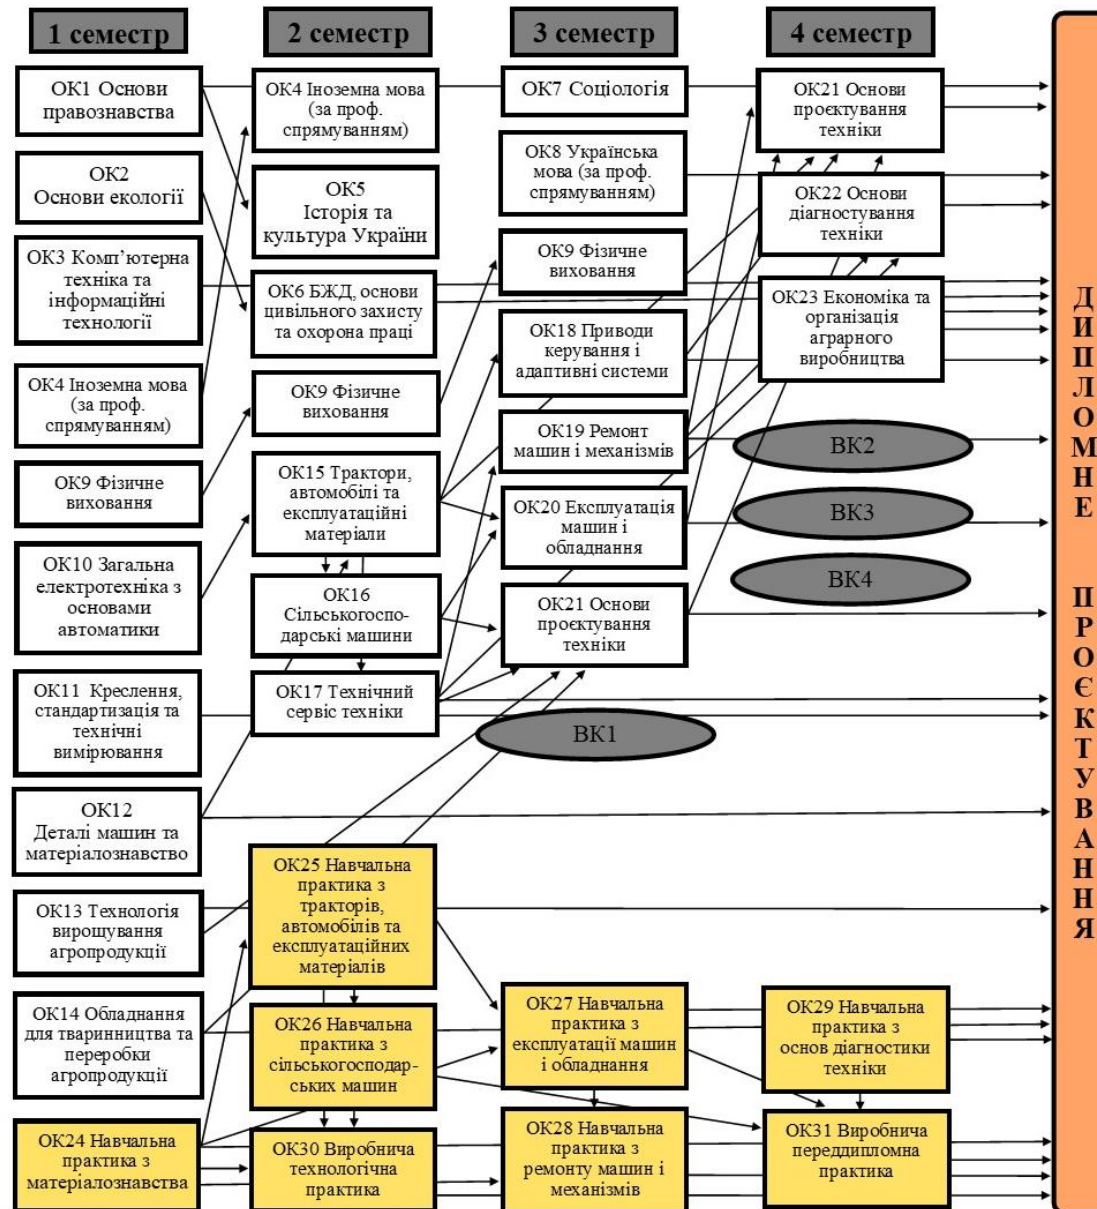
1 семестр

ОК1 Основи правознавства

ОК2 Основи екології

ОК3 Комп'ютерна техніка та інформаційні технології

ОК4 Іноземна мова (за проф. спрямуванням)

ОК9 Фізичне виховання

ОК10 Загальна електротехніка з основами автоматики

ОК11 Креслення, стандартизація та технічні вимірювання

ОК12 Деталі машин та матеріалознавство

ОК13 Технологія вирощування агропродукції

ОК14 Обладнання для тваринництва та переробки агропродукції

ОК24 Навчальна практика з матеріалознавства

2 семестр

ОК4 Іноземна мова (за проф. спрямуванням)

ОК5 Історія та культура України

ОК6 БЖД, основи цивільного захисту та охорона праці

ОК9 Фізичне виховання

ОК15 Трактори, автомобілі та експлуатаційні матеріали

ОК16 Сільськогосподарські машини

ОК17 Технічний сервіс техніки

ОК25 Навчальна практика з тракторів, автомобілів та експлуатаційних матеріалів

ОК26 Навчальна практика з сільськогосподарських машин

ОК30 Виробнича технологічна практика

3 семестр

ОК7 Соціологія

ОК8 Українська мова (за проф. спрямуванням)

ОК9 Фізичне виховання

ОК18 Приводи керування і адаптивні системи

ОК19 Ремонт машин і механізмів

ОК20 Експлуатація машин і обладнання

ОК21 Основи проектування техніки

ВК1

ОК27 Навчальна практика з експлуатації машин і обладнання

ОК28 Навчальна практика з ремонту машин і механізмів

4 семестр

ОК21 Основи проєктування техніки

ОК22 Основи діагностування техніки

ОК23 Економіка та організація аграрного виробництва

ВК2

ВК3

ВК4

ОК29 Навчальна практика з основ діагностики техніки

ОК31 Виробнича переддипломна практика

ДИПЛОМНЕ ПРОЄКТУВАННЯ